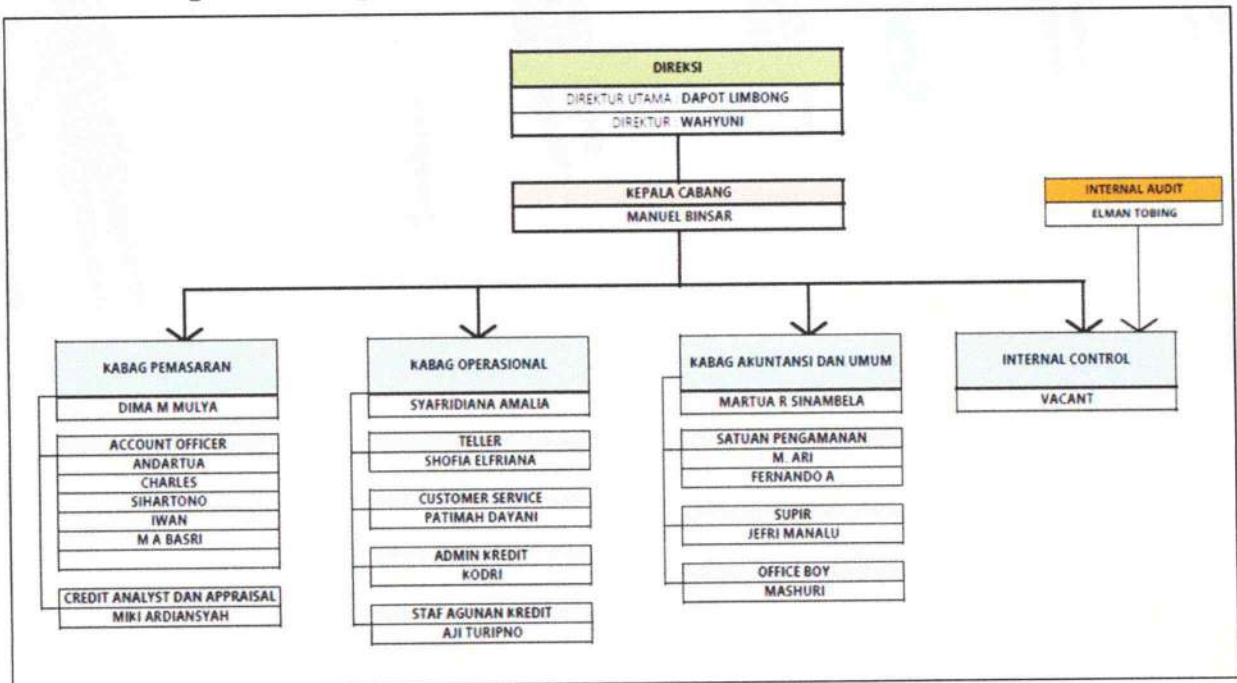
DIREKSI

DIREKTUR UTAMA : DAPOT LIMBONG

DIREKTUR : WAHYUNI

KEPALA CABANG

MANUEL BINSAR

INTERNAL AUDIT

ELMAN TOBING

KABAG PEMASARAN

DIMA M MULYA

ACCOUNT OFFICER

ANDARTUA

CHARLES

SIHARTONO

IWAN

M A BASRI

CREDIT ANALYST DAN APPRAISAL

MIKI ARDIANSYAH

KABAG OPERASIONAL

SYAFRIDIANA AMALIA

TELLER

SHOFIA ELFRIANA

CUSTOMER SERVICE

PATIMAH DAYANI

ADMIN KREDIT

KODRI

STAF AGUNAN KREDIT

AJI TURIPNO

KABAG AKUNTANSI DAN UMUM

MARTUA R SINAMBELA

SATUAN PENGAMANAN

M. ARI

FERNANDO A

SUPIR

JEFRI MANALU

OFFICE BOY

MASHURI

INTERNAL CONTROL

VACANT